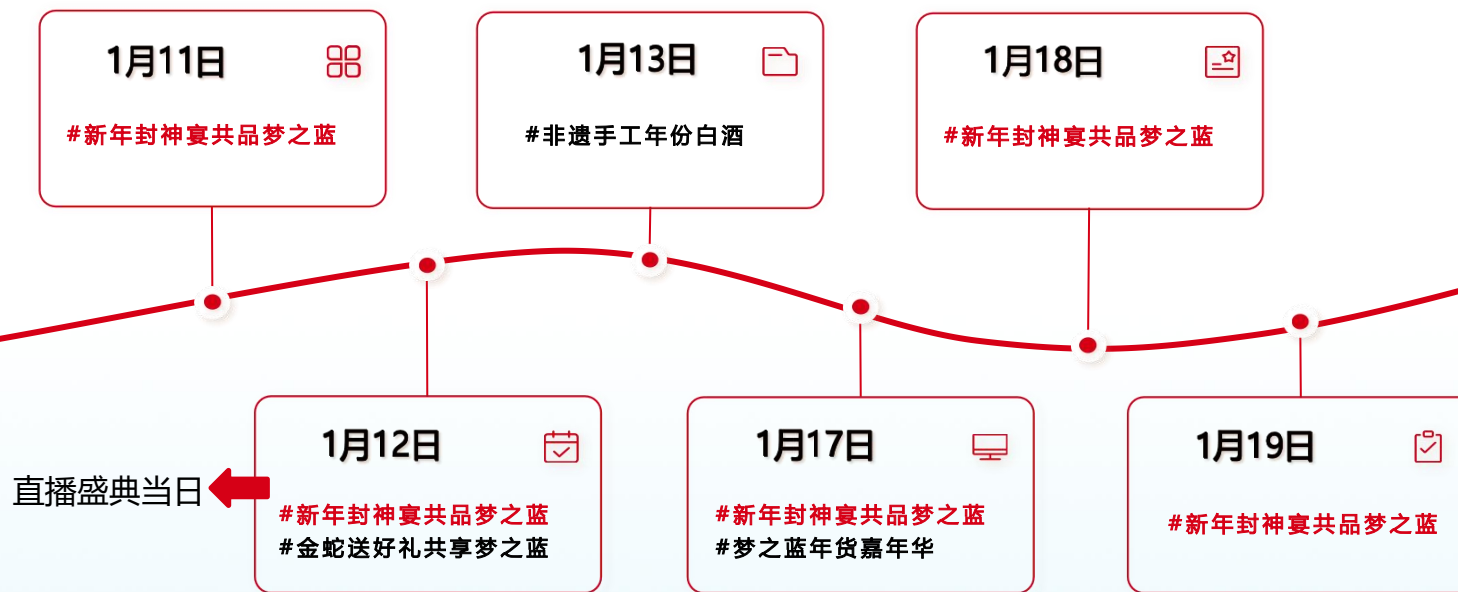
1月11日
#新年封神宴共品梦之蓝

1月13日
#非遗手工年份白酒

1月18日
#新年封神宴共品梦之蓝

直播盛典当日

1月12日
#新年封神宴共品梦之蓝
#金蛇送好礼共享梦之蓝

1月17日
#新年封神宴共品梦之蓝
#梦之蓝年货嘉年华

1月19日
#新年封神宴共品梦之蓝